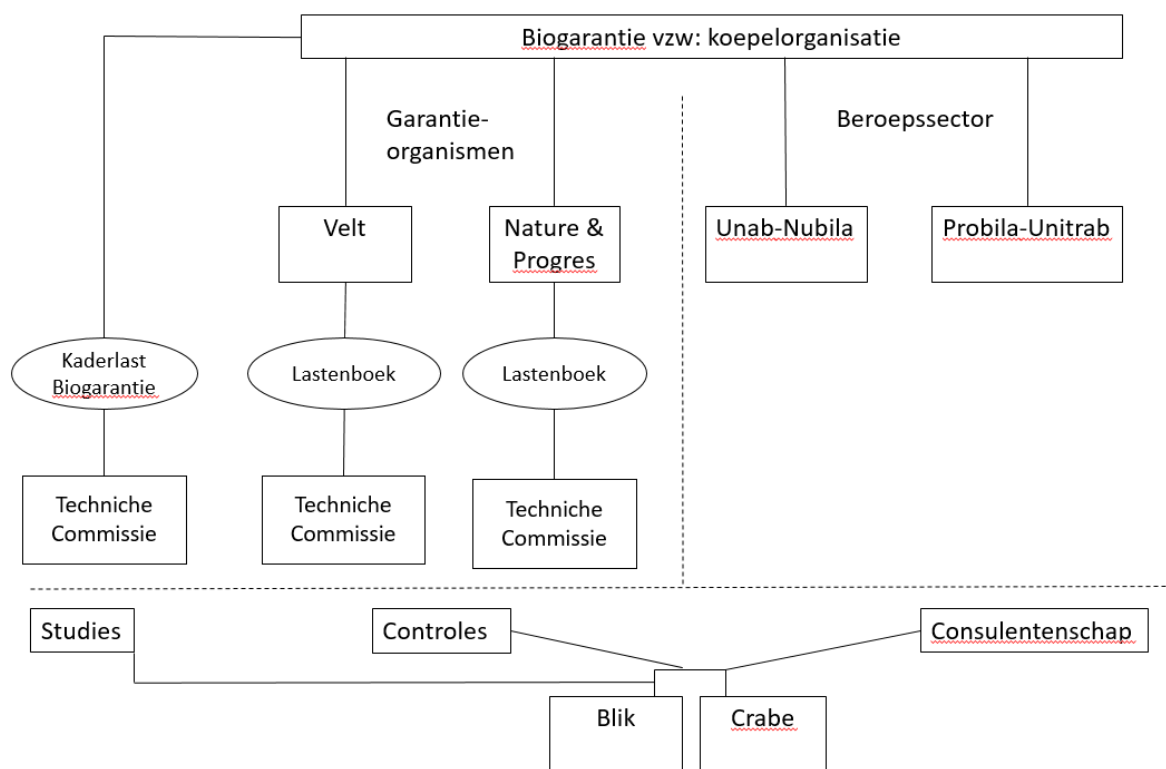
Biogarantie vzw: koepelorganisatie

Garantie-organismen

Beroepssector

Velt

Nature & Progres

Unab-Nubila

Probila-Unitrab

Kaderlast Biogarantie

Lastenboek

Lastenboek

Techniche Commissie

Techniche Commissie

Techniche Commissie

Studies

Controles

Consulentenschap

Blik

Crabe